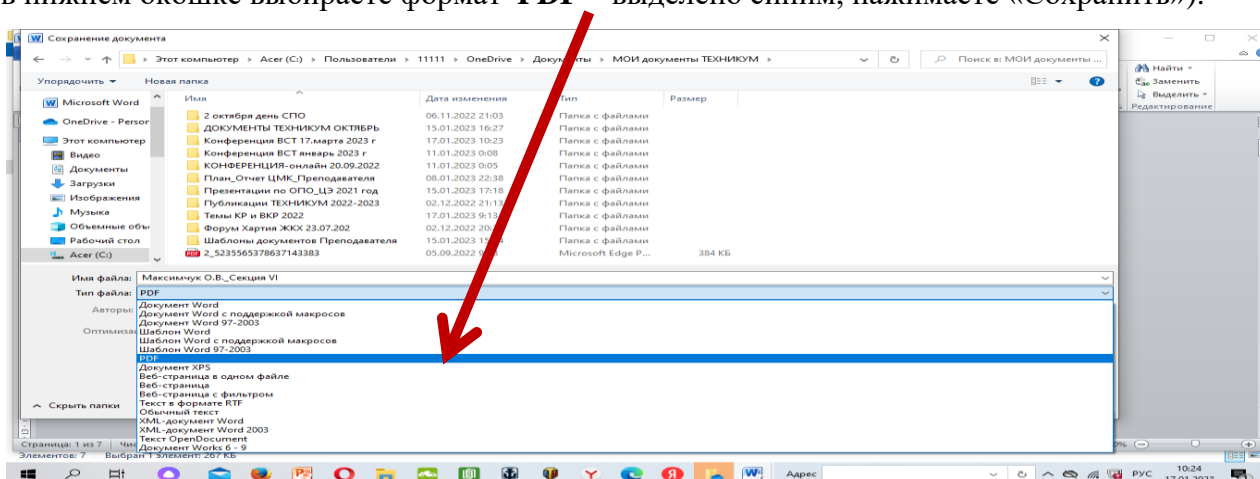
в нижнем окошке выбираете формат «PDF» – выделено синим, нажимаете «Сохранить»).

Сохранение документа

← → ↑ Этот компьютер › Acer (C:) › Пользователи › 11111 › OneDrive › Документы › МОИ документы ТЕХНИКУМ

Поиск в: МОИ документы ...

Упорядочить ▾ Новая папка

Найти ▾
Заменить
Выделить ▾
Редактирование

Microsoft Word
OneDrive - Persor
Этот компьютер
Видео
Документы
Загрузки
Изображения
Музыка
Объемные объ
Рабочий стол
Acer (C:)

| Имя | Дата изменения | Тип | Размер |
|---|---|---|---|
| 2 октября день СПО | 06.11.2022 21:03 | Папка с файлами | |
| ДОКУМЕНТЫ ТЕХНИКУМ ОКТЯБРЬ | 15.01.2023 16:27 | Папка с файлами | |
| Конференция ВСТ 17.марта 2023 г | 17.01.2023 10:23 | Папка с файлами | |
| Конференция ВСТ январь 2023 г | 11.01.2023 0:08 | Папка с файлами | |
| КОНФЕРЕНЦИЯ-онлайн 20.09.2022 | 11.01.2023 0:05 | Папка с файлами | |
| План_Отчет ЦМК_Преподавателя | 08.01.2023 22:38 | Папка с файлами | |
| Презентации по ОПО_ЦЭ 2021 год | 15.01.2023 17:18 | Папка с файлами | |
| Публикации ТЕХНИКУМ 2022-2023 | 02.12.2022 21:13 | Папка с файлами | |
| Темы КР и ВКР 2022 | 17.01.2023 9:13 | Папка с файлами | |
| Форум Хартия ЖКХ 23.07.202 | 02.12.2022 20:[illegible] | Папка с файлами | |
| Шаблоны документов Преподавателя | 15.01.2023 15:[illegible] | Папка с файлами | |
| 2_5235565378637143383 | 05.09.2022 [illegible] | Microsoft Edge P... | 384 КБ |

Имя файла: Максимчук О.В._Секция VI
Тип файла: PDF
Авторы:
Оптимиза

Документ Word
Документ Word с поддержкой макросов
Документ Word 97-2003
Шаблон Word
Шаблон Word с поддержкой макросов
Шаблон Word 97-2003
PDF
Документ XPS
Веб-страница в одном файле
Веб-страница
Веб-страница с фильтром
Текст в формате RTF
Обычный текст
XML-документ Word
XML-документ Word 2003
Текст OpenDocument
Документ Works 6 - 9

Скрыть папки

Страница: 1 из 7 Чис
Элементов: 7 Выбран 1 элемент: 267 КБ

Адрес
РУС 10:24 17.01.2023